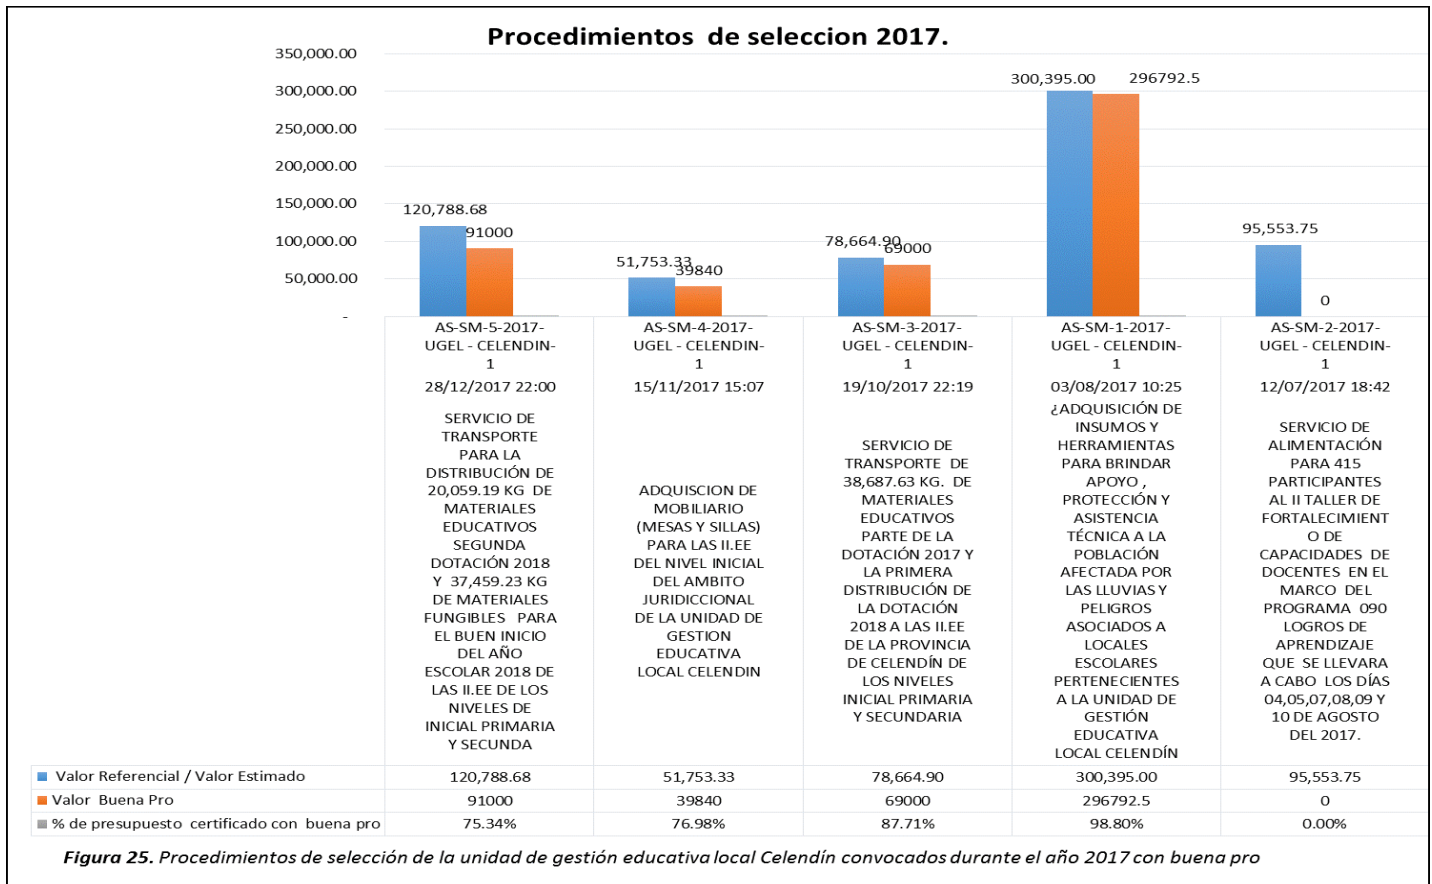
Procedimientos de seleccion 2017.

350,000.00
300,000.00
250,000.00
200,000.00
150,000.00
100,000.00
50,000.00
-

120,788.68
91000
51,753.33
39840
78,664.90
69000
300,395.00
296792.5
95,553.75
0

| | AS-SM-5-2017-UGEL - CELENDIN-1 28/12/2017 22:00 SERVICIO DE TRANSPORTE PARA LA DISTRIBUCIÓN DE 20,059.19 KG DE MATERIALES EDUCATIVOS SEGUNDA DOTACIÓN 2018 Y 37,459.23 KG DE MATERIALES FUNGIBLES PARA EL BUEN INICIO DEL AÑO ESCOLAR 2018 DE LAS II.EE DE LOS NIVELES DE INICIAL PRIMARIA Y SECUNDA | AS-SM-4-2017-UGEL - CELENDIN-1 15/11/2017 15:07 ADQUISCION DE MOBILIARIO (MESAS Y SILLAS) PARA LAS II.EE DEL NIVEL INICIAL DEL AMBITO JURIDICCIONAL DE LA UNIDAD DE GESTION EDUCATIVA LOCAL CELENDIN | AS-SM-3-2017-UGEL - CELENDIN-1 19/10/2017 22:19 SERVICIO DE TRANSPORTE DE 38,687.63 KG. DE MATERIALES EDUCATIVOS PARTE DE LA DOTACIÓN 2017 Y LA PRIMERA DISTRIBUCIÓN DE LA DOTACIÓN 2018 A LAS II.EE DE LA PROVINCIA DE CELENDÍN DE LOS NIVELES INICIAL PRIMARIA Y SECUNDARIA | AS-SM-1-2017-UGEL - CELENDIN-1 03/08/2017 10:25 ¿ADQUISICIÓN DE INSUMOS Y HERRAMIENTAS PARA BRINDAR APOYO , PROTECCIÓN Y ASISTENCIA TÉCNICA A LA POBLACIÓN AFECTADA POR LAS LLUVIAS Y PELIGROS ASOCIADOS A LOCALES ESCOLARES PERTENECIENTES A LA UNIDAD DE GESTIÓN EDUCATIVA LOCAL CELENDÍN | AS-SM-2-2017-UGEL - CELENDIN-1 12/07/2017 18:42 SERVICIO DE ALIMENTACIÓN PARA 415 PARTICIPANTES AL II TALLER DE FORTALECIMIENTO DE CAPACIDADES DE DOCENTES EN EL MARCO DEL PROGRAMA 090 LOGROS DE APRENDIZAJE QUE SE LLEVARA A CABO LOS DÍAS 04,05,07,08,09 Y 10 DE AGOSTO DEL 2017. |
|---|---|---|---|---|---|
| Valor Referencial / Valor Estimado | 120,788.68 | 51,753.33 | 78,664.90 | 300,395.00 | 95,553.75 |
| Valor Buena Pro | 91000 | 39840 | 69000 | 296792.5 | 0 |
| % de presupuesto certificado con buena pro | 75.34% | 76.98% | 87.71% | 98.80% | 0.00% |

Figura 25. Procedimientos de selección de la unidad de gestión educativa local Celendín convocados durante el año 2017 con buena pro